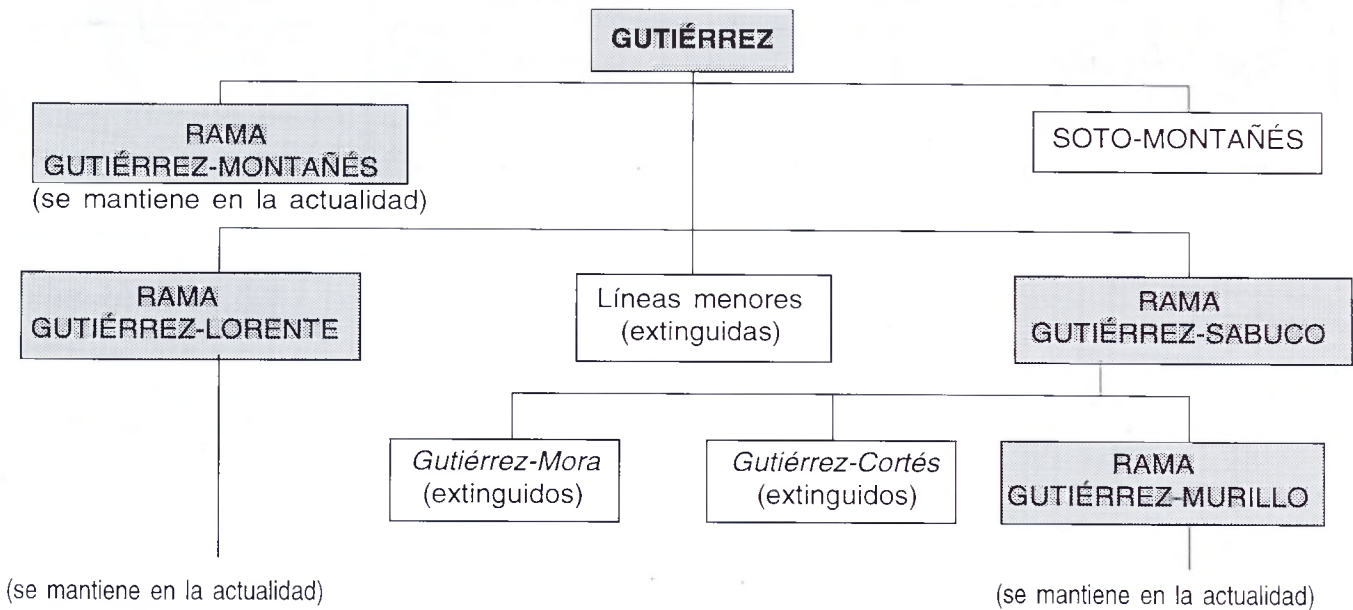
GUTIÉRREZ

RAMA GUTIÉRREZ-MONTAÑÉS
(se mantiene en la actualidad)

SOTO-MONTAÑÉS

RAMA GUTIÉRREZ-LORENTE

Líneas menores (extinguidas)

RAMA GUTIÉRREZ-SABUCO

*Gutiérrez-Mora* (extinguidos)

*Gutiérrez-Cortés* (extinguidos)

RAMA GUTIÉRREZ-MURILLO

(se mantiene en la actualidad)

(se mantiene en la actualidad)